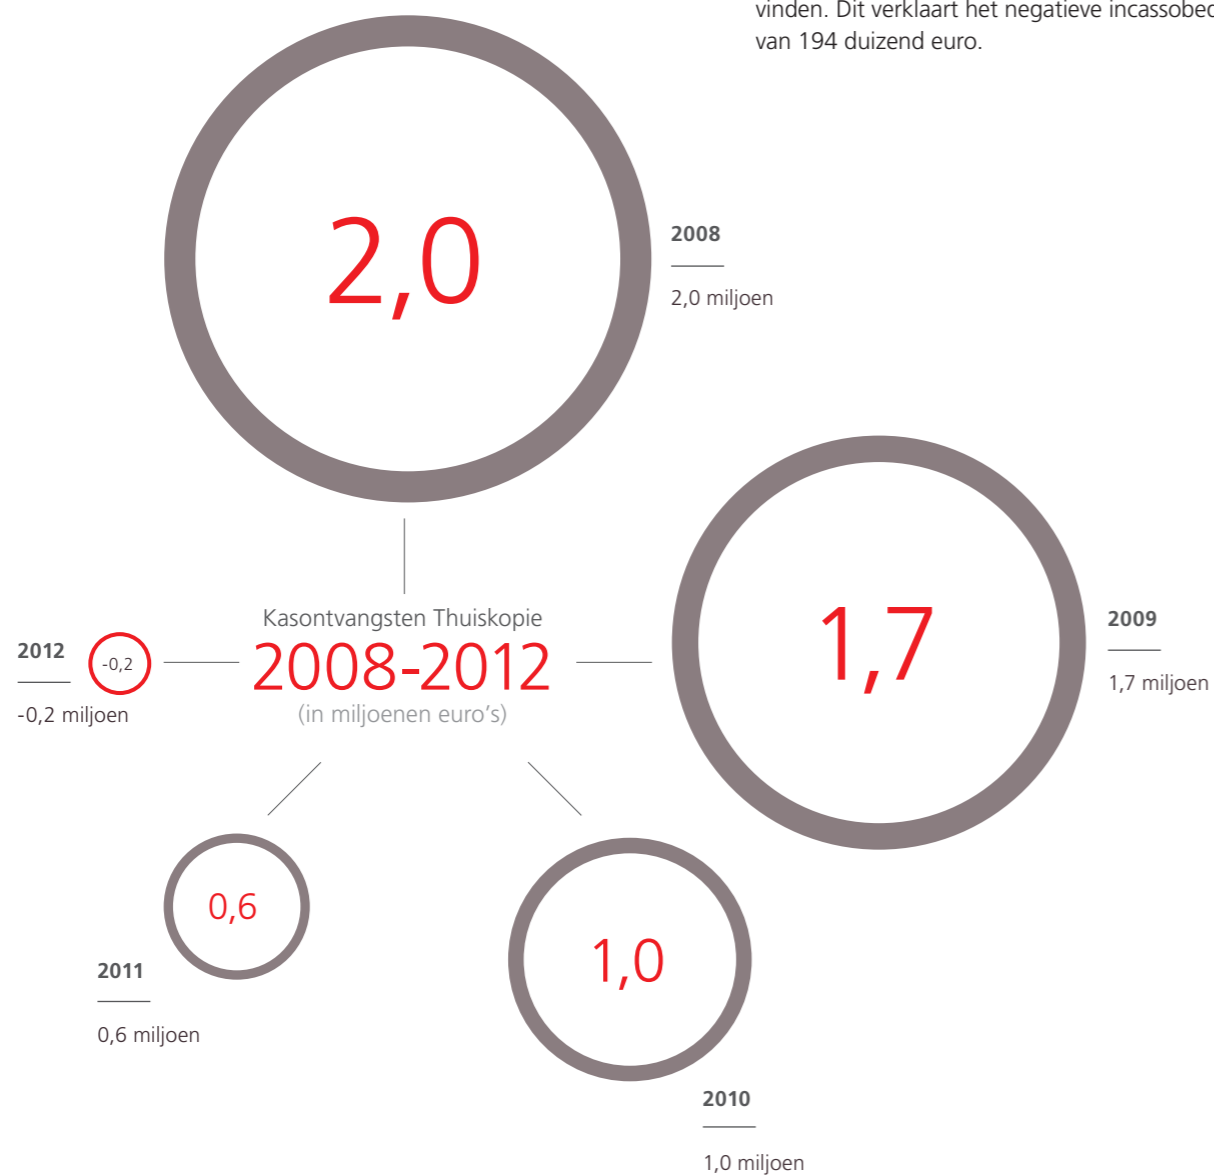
vinden. Dit verklaart het negatieve incassobed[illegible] van 194 duizend euro.

2,0

2008
2,0 miljoen

Kasontvangsten Thuiskopie
2008-2012
(in miljoenen euro's)

2012
-0,2
-0,2 miljoen

1,7

2009
1,7 miljoen

0,6

2011
0,6 miljoen

1,0

2010
1,0 miljoen